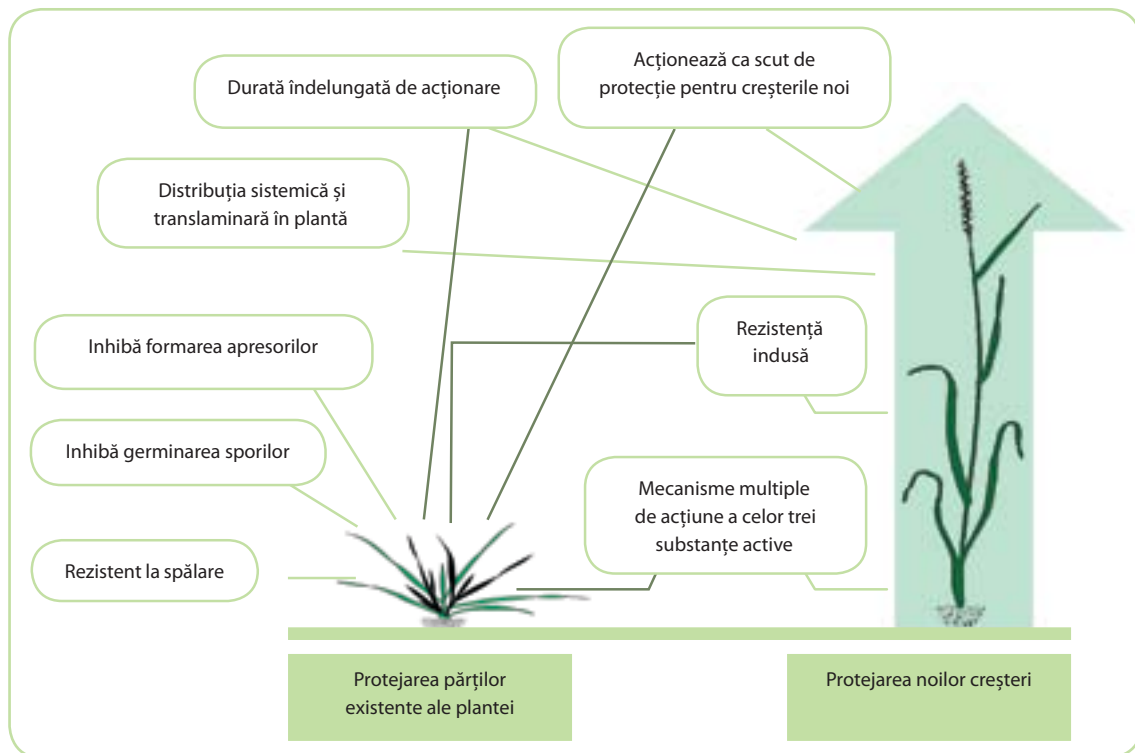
Durată îndelungată de acționare

Acționează ca scut de protecție pentru creșterile noi

Distribuția sistemică și translaminară în plantă

Inhibă formarea apresorilor

Rezistență indusă

Inhibă germinarea sporilor

Mecanisme multiple de acțiune a celor trei substanțe active

Rezistent la spălare

Protejarea părților existente ale plantei

Protejarea noilor creșteri